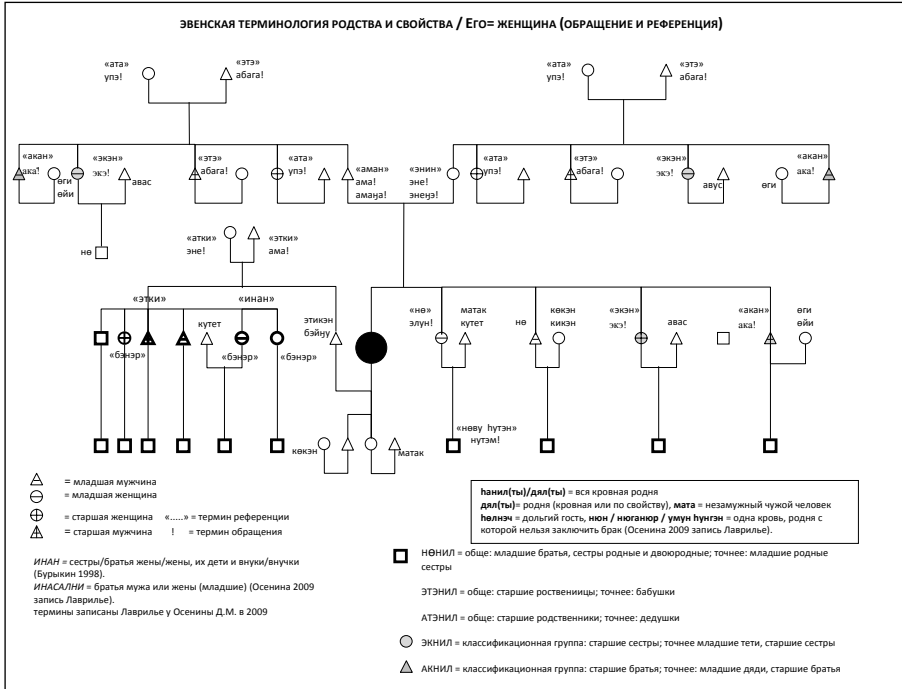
ЭВЕНСКАЯ ТЕРМИНОЛОГИЯ РОДСТВА И СВОЙСТВА / ЕГО= ЖЕНЩИНА (ОБРАЩЕНИЕ И РЕФЕРЕНЦИЯ)

«ата» упэ!
«этэ» абага!
«ата» упэ!
«этэ» абага!

«акан» ака!
өги өйи
«экэн» экэ!
авас
«этэ» абага!
«ата» упэ!
«аман» ама! амаңа!
«энин» эне! энеңэ!
«ата» упэ!
«этэ» абага!
«экэн» экэ!
авус
өги
«акан» ака!

нө

«атки» эне!
«этки» ама!

«этки»
«инан»
кутет
этикэн бэйңу
«бэнэр»
«бэнэр»
«бэнэр»
«нө» элун!
матак кутет
нө
көкэн кикэн
«экэн» экэ!
авас
«акан» ака!
өги өйи

«нөву һутэн» нутэм!
көкэн
матак

= младшая мужчина
= младшая женщина
= старшая женщина «.....» = термин референции
= старшая мужчина ! = термин обращения

ИНАН = сестры/братья жены/жены, их дети и внуки/внучки (Бурыкин 1998).
ИНАСАЛНИ = братья мужа или жены (младшие) (Осенина 2009 запись Лаврилье).
термины записаны Лаврилье у Осениной Д.М. в 2009

һанил(ты)/дял(ты) = вся кровная родня
дял(ты)= родня (кровная или по свойству), мата = незамужный чужой человек
һөлнэч = дольгий гость, нюн / нюганюр / умун һунгэн = одна кровь, родня с которой нельзя заключить брак (Осенина 2009 запись Лаврилье).

НӨНИЛ = обще: младшие братья, сестры родные и двоюродные; точнее: младшие родные сестры

ЭТЭНИЛ = обще: старшие роствениицы; точнее: бабушки

АТЭНИЛ = обще: старшие родственники; точнее: дедушки

ЭКНИЛ = классификационная группа: старшие сестры; точнее младшие тети, старшие сестры

АКНИЛ = классификационная группа: старшие братья; точнее: младшие дяди, старшие братья